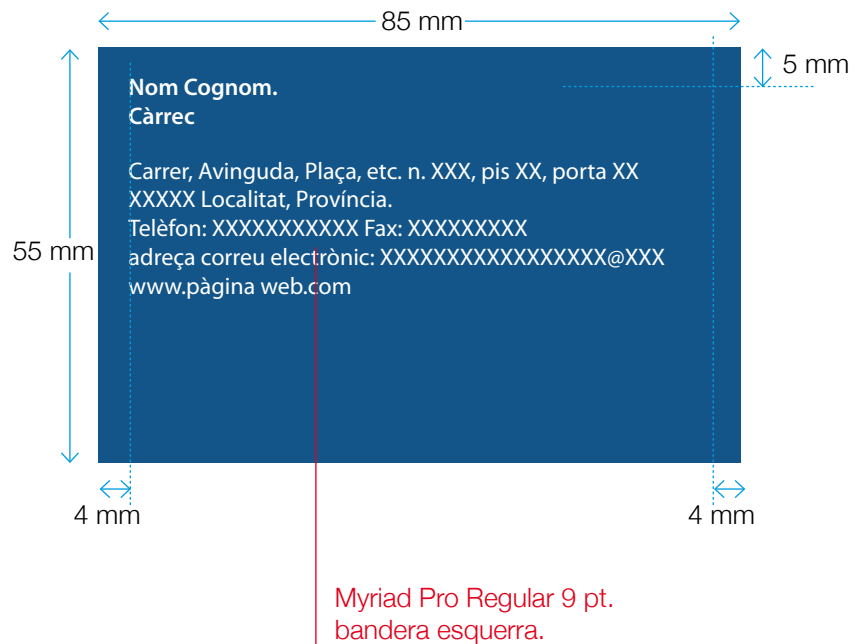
85 mm

5 mm

55 mm

Nom Cognom.
Càrrec

Carrer, Avinguda, Plaça, etc. n. XXX, pis XX, porta XX
XXXXX Localitat, Província.
Telèfon: XXXXXXXXXXX Fax: XXXXXXXXX
adreça correu electrònic: XXXXXXXXXXXXXXXXX@XXX
www.pàgina web.com

4 mm

4 mm

Myriad Pro Regular 9 pt.
bandera esquerra.